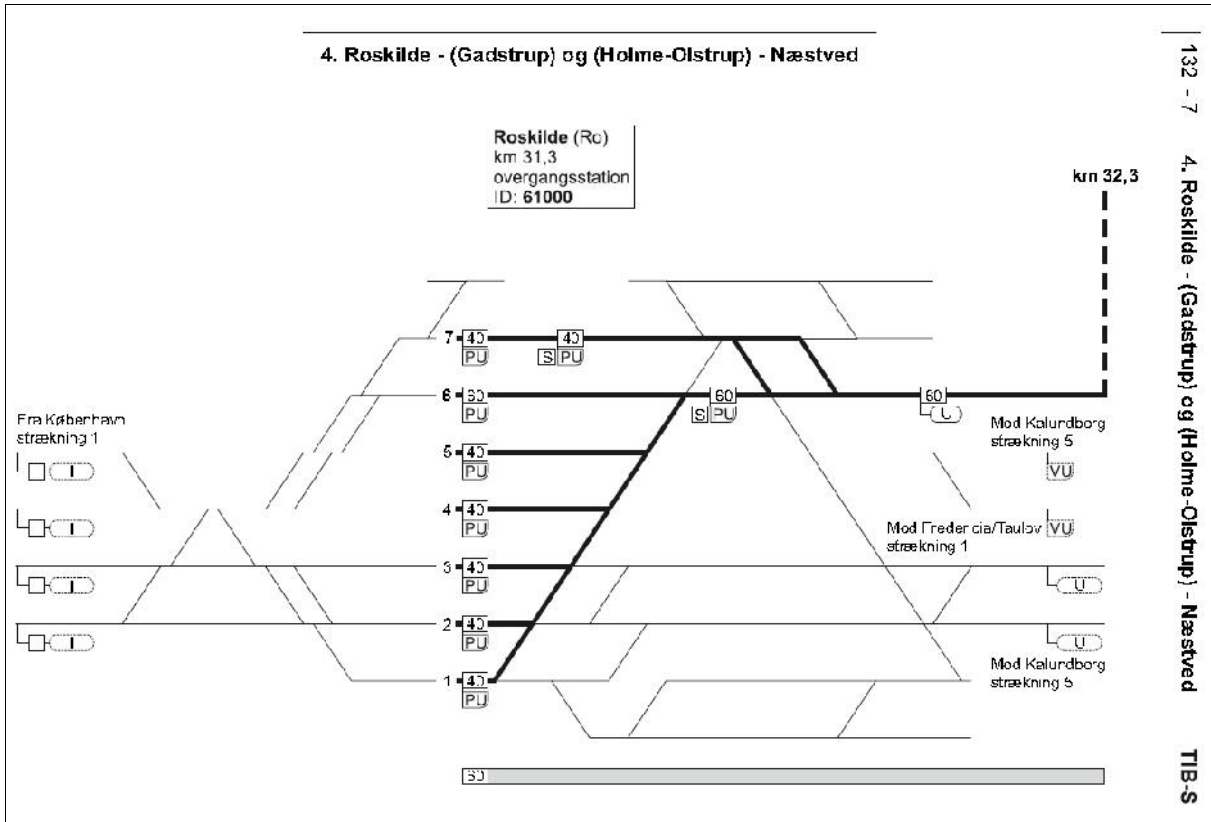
4. Roskilde - (Gadstrup) og (Holme-Olstrup) - Næstved

Roskilde (Ro)
km 31,3
overgangsstation
ID: 61000

km 32,3

7 40 PU
40 S PU
6 60 PU
60 S PU
60 U

Fra København
strækning 1

Mod Kalundborg
strækning 5
VU

5 40 PU
4 40 PU

Mod Fredericia/Taulov VU
strækning 1

3 40 PU
U
2 40 PU
U
1 40 PU

Mod Kalundborg
strækning 5

I
I
I
I

30

132 - 7 4. Roskilde - (Gadstrup) og (Holme-Olstrup) - Næstved TIB-S